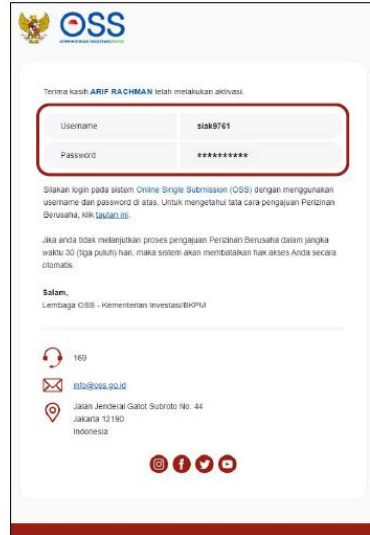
OSS
KEMENTERIAN INVESTASI/BKPM

Terima kasih ARIF RACHMAN telah melakukan aktivasi.

| Username | siak9761 |
|---|---|
| Password | ********** |

Silakan login pada sistem Online Single Submission (OSS) dengan menggunakan username dan password di atas. Untuk mengetahui tata cara pengajuan Perizinan Berusaha, klik tautan ini.

Jika anda tidak melanjutkan proses pengajuan Perizinan Berusaha dalam jangka waktu 30 (tiga puluh) hari, maka sistem akan membatalkan hak akses Anda secara otomatis.

Salam,
Lembaga OSS - Kementerian Investasi/BKPM

169

info@oss.go.id

Jalan Jenderal Gatot Subroto No. 44
Jakarta 12190
Indonesia